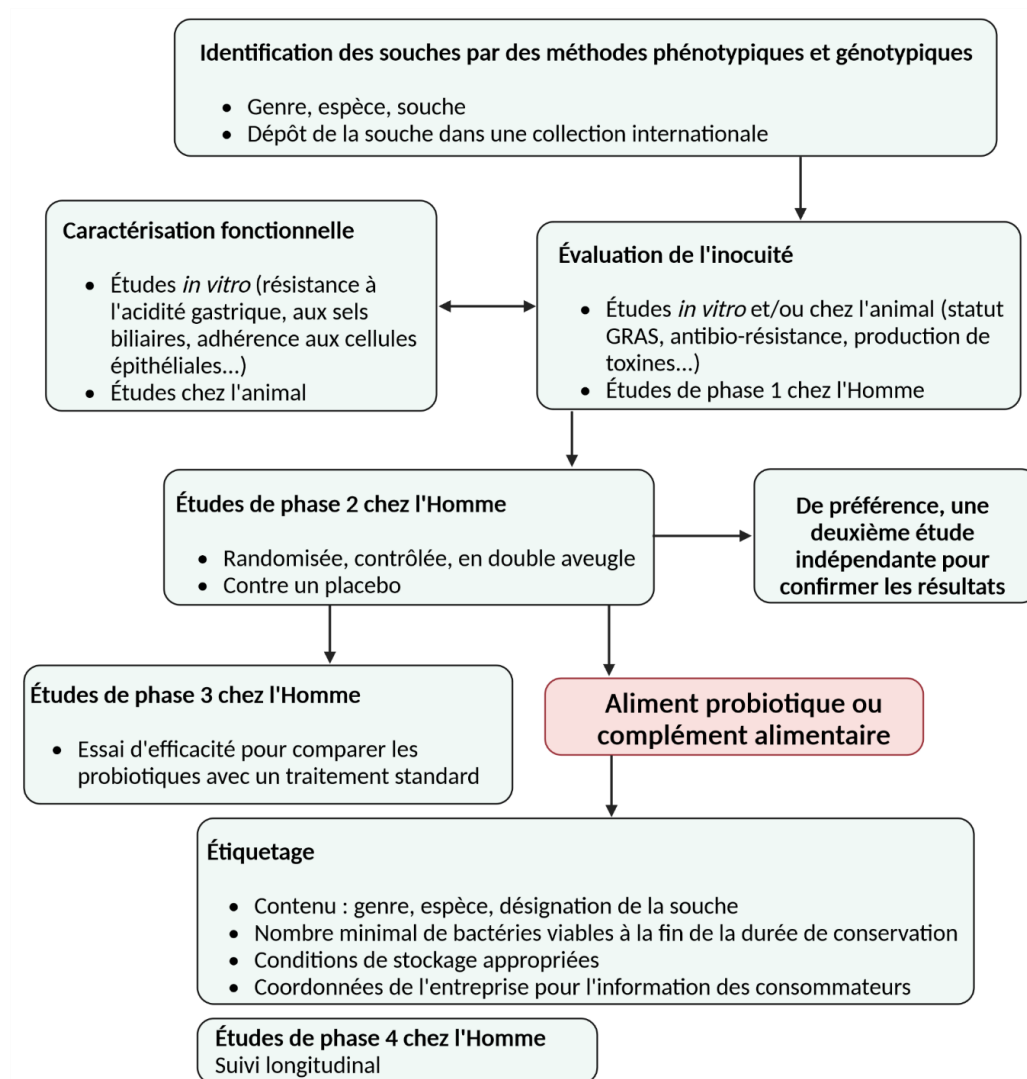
**Identification des souches par des méthodes phénotypiques et génotypiques**

- Genre, espèce, souche
- Dépôt de la souche dans une collection internationale

**Caractérisation fonctionnelle**

- Études *in vitro* (résistance à l'acidité gastrique, aux sels biliaires, adhérence aux cellules épithéliales...)
- Études chez l'animal

**Évaluation de l'inocuité**

- Études *in vitro* et/ou chez l'animal (statut GRAS, antibio-résistance, production de toxines...)
- Études de phase 1 chez l'Homme

**Études de phase 2 chez l'Homme**

- Randomisée, contrôlée, en double aveugle
- Contre un placebo

**De préférence, une deuxième étude indépendante pour confirmer les résultats**

**Études de phase 3 chez l'Homme**

- Essai d'efficacité pour comparer les probiotiques avec un traitement standard

Aliment probiotique ou complément alimentaire

**Étiquetage**

- Contenu : genre, espèce, désignation de la souche
- Nombre minimal de bactéries viables à la fin de la durée de conservation
- Conditions de stockage appropriées
- Coordonnées de l'entreprise pour l'information des consommateurs

**Études de phase 4 chez l'Homme**
Suivi longitudinal